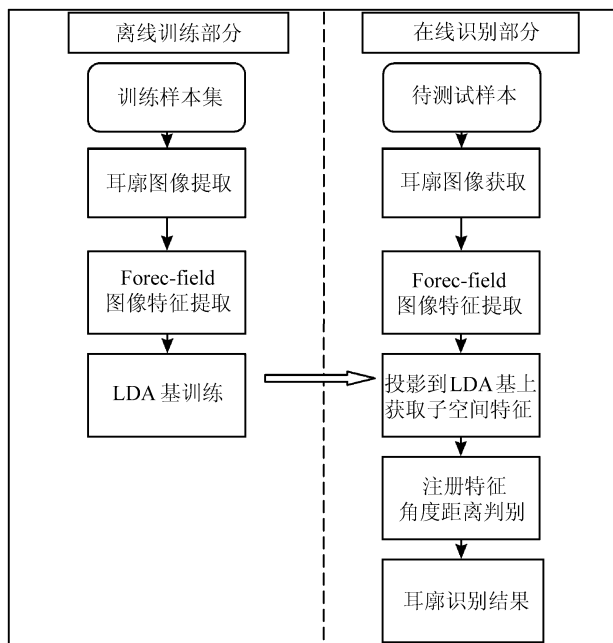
离线训练部分

训练样本集

耳廓图像提取

Forec-field
图像特征提取

LDA 基训练

在线识别部分

待测试样本

耳廓图像获取

Forec-field
图像特征提取

投影到LDA基上
获取子空间特征

注册特征
角度距离判别

耳廓识别结果